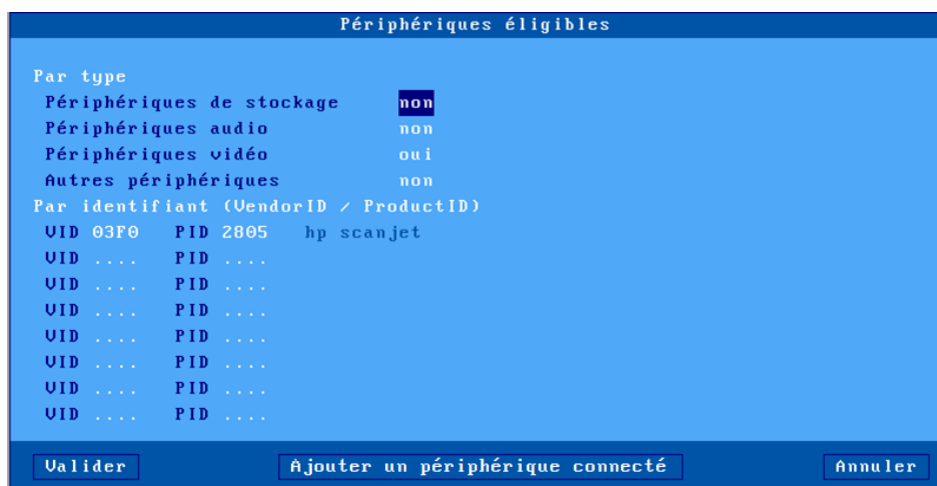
Périphériques éligibles

Par type
Périphériques de stockage non
Périphériques audio non
Périphériques vidéo oui
Autres périphériques non
Par identifiant (VendorID / ProductID)
VID 03F0 PID 2805 hp scanjet
VID .... PID ....
VID .... PID ....
VID .... PID ....
VID .... PID ....
VID .... PID ....
VID .... PID ....
VID .... PID ....

Valider
Ajouter un périphérique connecté
Annuler